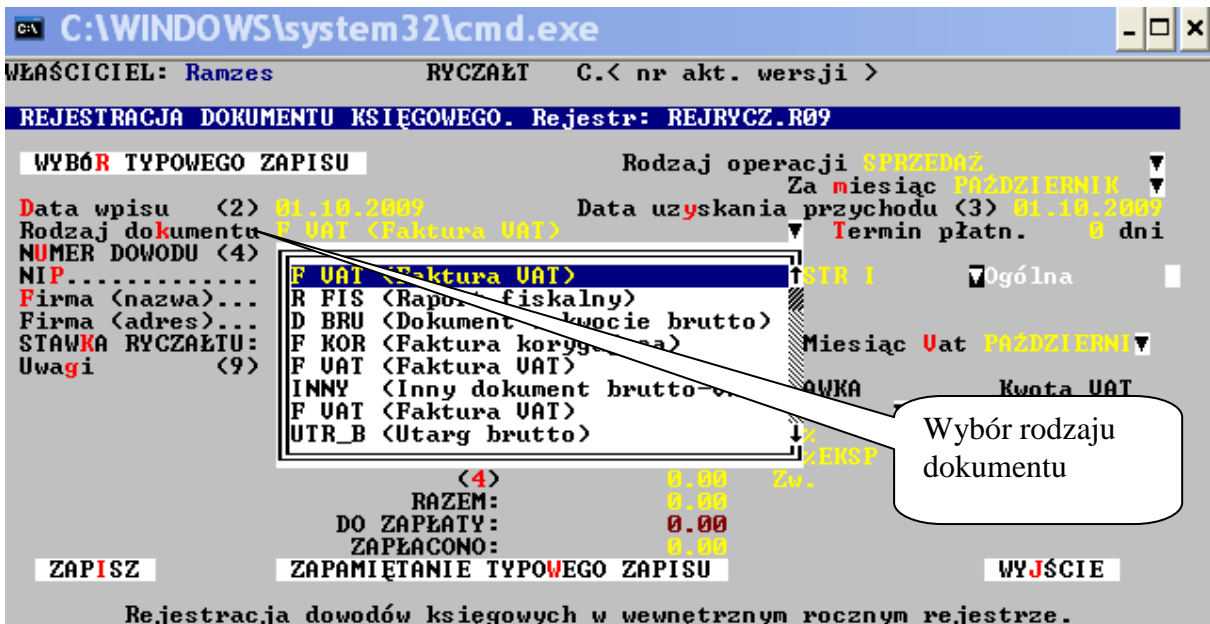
C:\WINDOWS\system32\cmd.exe

WŁAŚCICIEL: Ramzes RYCZAŁT C.< nr akt. wersji >

REJESTRACJA DOKUMENTU KSIĘGOWEGO. Rejestr: REJRYCZ.R09

WYBÓR TYPOWEGO ZAPISU Rodzaj operacji SPRZEDAŻ
Za miesiąc PAŹDZIERNIK
Data wpisu (2) 01.10.2009 Data uzyskania przychodu (3) 01.10.2009
Rodzaj dokumentu F VAT (Faktura VAT) Termin płatn. 0 dni
NUMER DOWODU (4)
NIP............ STR I Ogólna
Firma (nazwa)...
Firma (adres)...
STAWKA RYCZAŁTU: Miesiąc Vat PAŹDZIERNI
Uwagi (9) AWKA Kwota VAT

F VAT (Faktura VAT)
R FIS (Raport fiskalny)
D BRU (Dokument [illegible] kwocie brutto)
F KOR (Faktura koryg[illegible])
F VAT (Faktura VAT)
INNY (Inny dokument brutto-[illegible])
F VAT (Faktura VAT)
UTR_B (Utarg brutto)

Wybór rodzaju dokumentu

%
%EKSP
(4) 0.00 Zw.
RAZEM: 0.00
DO ZAPŁATY: 0.00
ZAPŁACONO: 0.00
ZAPISZ ZAPAMIĘTANIE TYPOWEGO ZAPISU WYJŚCIE

Rejestracja dowodów księgowych w wewnętrznym rocznym rejestrze.